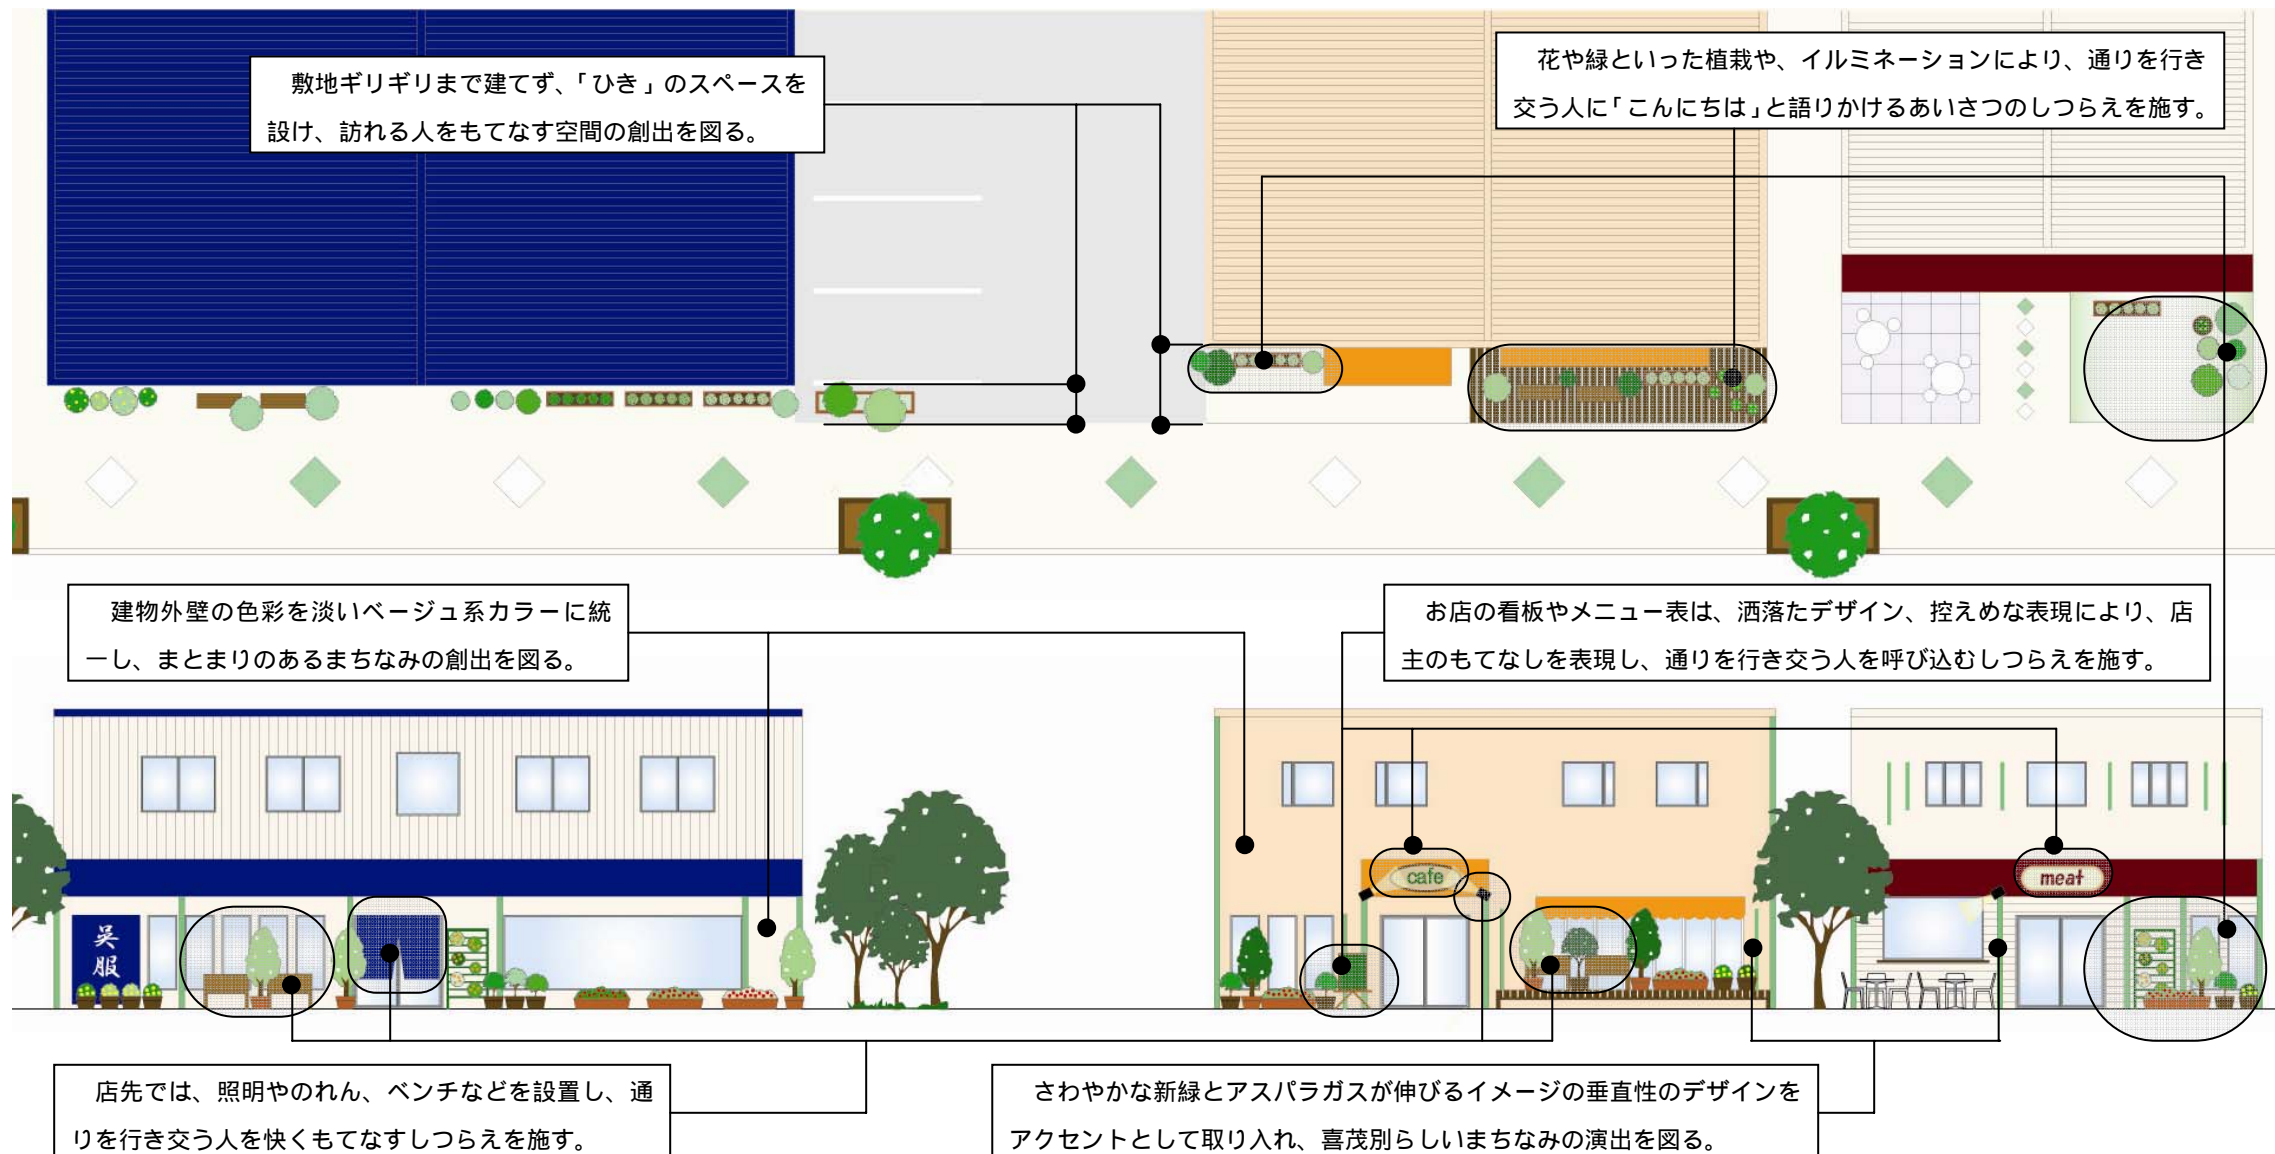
敷地ギリギリまで建てず、「ひき」のスペースを設け、訪れる人をもてなす空間の創出を図る。

花や緑といった植栽や、イルミネーションにより、通りを行き交う人に「こんにちは」と語りかけるあいさつのしつらえを施す。

建物外壁の色彩を淡いベージュ系カラーに統一し、まとまりのあるまちなみの創出を図る。

お店の看板やメニュー表は、洒落たデザイン、控えめな表現により、店主のもてなしを表現し、通りを行き交う人を呼び込むしつらえを施す。

呉服

cafe

meat

店先では、照明やのれん、ベンチなどを設置し、通りを行き交う人を快くもてなすしつらえを施す。

さわやかな新緑とアスパラガスが伸びるイメージの垂直性のデザインをアクセントとして取り入れ、喜茂別らしいまちなみの演出を図る。